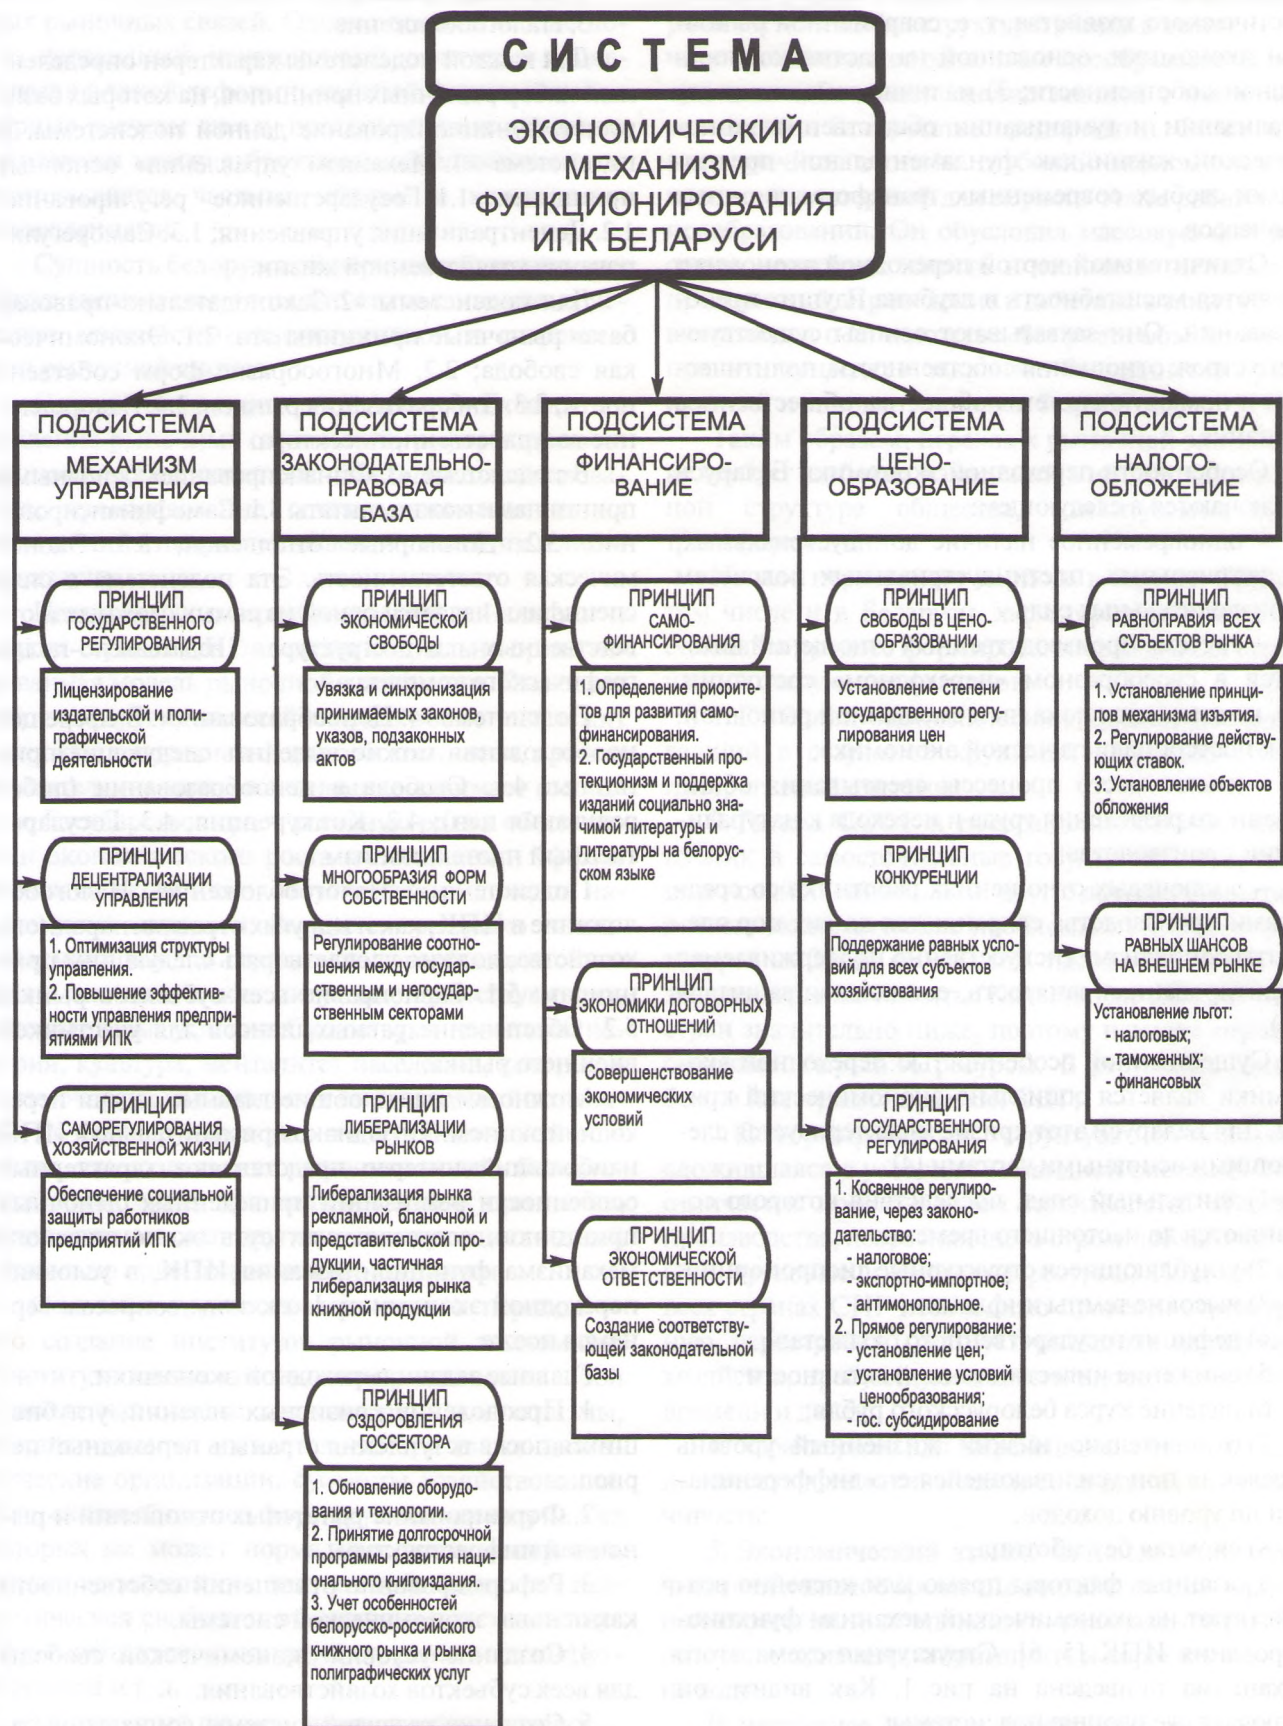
СИСТЕМА

ЭКОНОМИЧЕСКИЙ МЕХАНИЗМ ФУНКЦИОНИРОВАНИЯ ИПК БЕЛАРУСИ

ПОДСИСТЕМА МЕХАНИЗМ УПРАВЛЕНИЯ

ПРИНЦИП ГОСУДАРСТВЕННОГО РЕГУЛИРОВАНИЯ

Лицензирование издательской и полиграфической деятельности

ПРИНЦИП ДЕЦЕНТРАЛИЗАЦИИ УПРАВЛЕНИЯ

1. Оптимизация структуры управления.
2. Повышение эффективности управления предприятиями ИПК

ПРИНЦИП САМОРЕГУЛИРОВАНИЯ ХОЗЯЙСТВЕННОЙ ЖИЗНИ

Обеспечение социальной защиты работников предприятий ИПК

ПОДСИСТЕМА ЗАКОНОДАТЕЛЬНО-ПРАВОВАЯ БАЗА

ПРИНЦИП ЭКОНОМИЧЕСКОЙ СВОБОДЫ

Увязка и синхронизация принимаемых законов, указов, подзаконных актов

ПРИНЦИП МНОГООБРАЗИЯ ФОРМ СОБСТВЕННОСТИ

Регулирование соотношения между государственным и негосударственным секторами

ПРИНЦИП ЛИБЕРАЛИЗАЦИИ РЫНКОВ

Либерализация рынка рекламной, бланочной и представительской продукции, частичная либерализация рынка книжной продукции

ПРИНЦИП ОЗДОРОВЛЕНИЯ ГОССЕКТОРА

1. Обновление оборудования и технологии.
2. Принятие долгосрочной программы развития национального книгоиздания.
3. Учет особенностей белорусско-российского книжного рынка и рынка полиграфических услуг

ПОДСИСТЕМА ФИНАНСИРОВАНИЕ

ПРИНЦИП САМОФИНАНСИРОВАНИЯ

1. Определение приоритетов для развития самофинансирования.
2. Государственный протекционизм и поддержка изданий социально значимой литературы и литературы на белорусском языке

ПРИНЦИП ЭКОНОМИКИ ДОГОВОРНЫХ ОТНОШЕНИЙ

Совершенствование экономических условий

ПРИНЦИП ЭКОНОМИЧЕСКОЙ ОТВЕТСТВЕННОСТИ

Создание соответствующей законодательной базы

ПОДСИСТЕМА ЦЕНООБРАЗОВАНИЕ

ПРИНЦИП СВОБОДЫ В ЦЕНООБРАЗОВАНИИ

Установление степени государственного регулирования цен

ПРИНЦИП КОНКУРЕНЦИИ

Поддержание равных условий для всех субъектов хозяйствования

ПРИНЦИП ГОСУДАРСТВЕННОГО РЕГУЛИРОВАНИЯ

1. Косвенное регулирование, через законодательство:
- налоговое;
экспортно-импортное;
антимонопольное.
2. Прямое регулирование:
установление цен;
установление условий ценообразования;
- гос. субсидирование

ПОДСИСТЕМА НАЛОГООБЛОЖЕНИЕ

ПРИНЦИП РАВНОПРАВИЯ ВСЕХ СУБЪЕКТОВ РЫНКА

1. Установление принципов механизма изъятия.
2. Регулирование действующих ставок.
3. Установление объектов обложения

ПРИНЦИП РАВНЫХ ШАНСОВ НА ВНЕШНЕМ РЫНКЕ

Установление льгот:
- налоговых;
- таможенных;
- финансовых